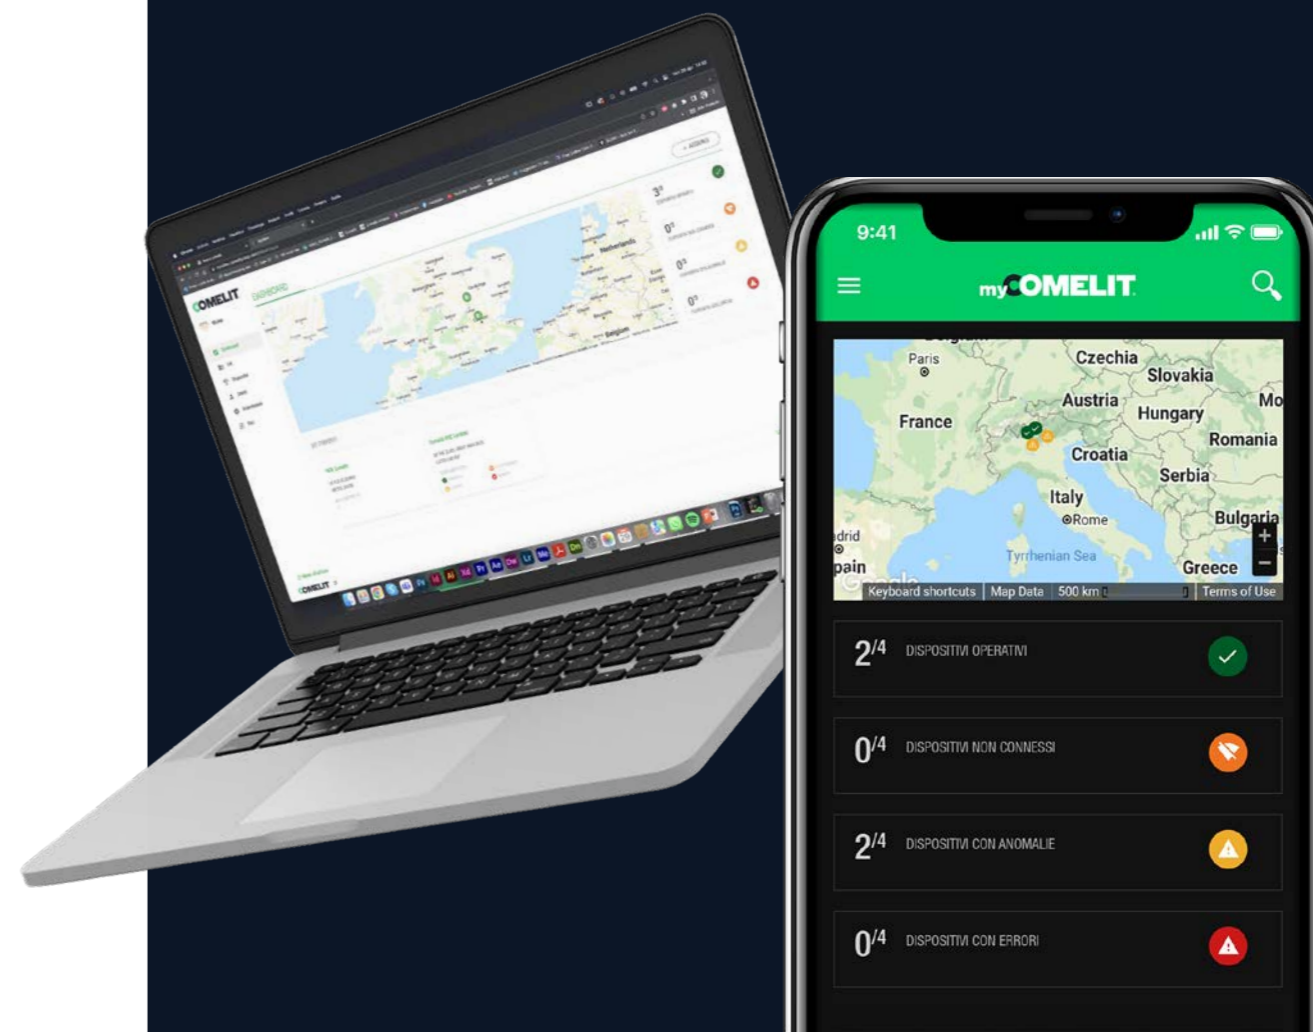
COMELIT
DASHBOARD
Netherlands
Belgium
$3^3$
$0^3$
$0^3$
$0^3$
+ AGGIUNGI

9:41
myCOMELIT
Paris
France
Czechia
Slovakia
Austria
Hungary
Mo
Romania
Croatia
Serbia
Italy
Rome
drid
pain
Tyrrhenian Sea
Bulgaria
Greece
Keyboard shortcuts
Map Data
500 km
Terms of Use

$2^{/4}$ DISPOSITIVI OPERATIVI

$0^{/4}$ DISPOSITIVI NON CONNESSI

$2^{/4}$ DISPOSITIVI CON ANOMALIE

$0^{/4}$ DISPOSITIVI CON ERRORI